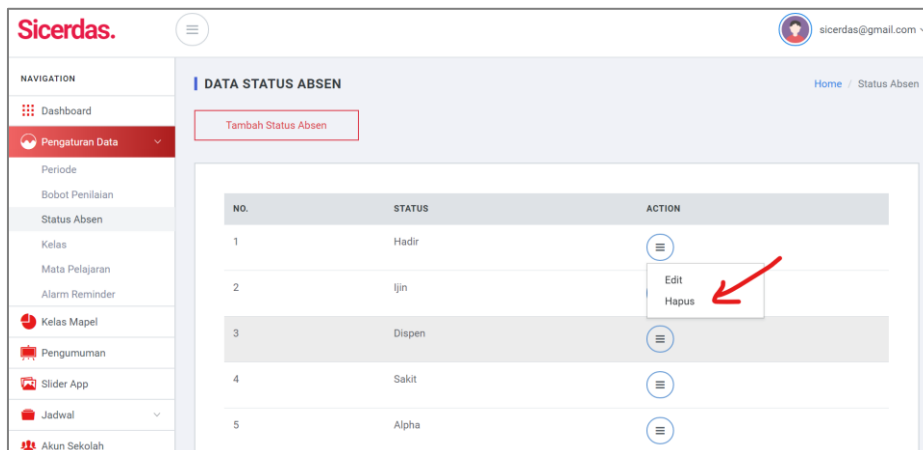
Sicerdas.

sicerdas@gmail.com

NAVIGATION

Dashboard

Pengaturan Data

Periode

Bobot Penilaian

Status Absen

Kelas

Mata Pelajaran

Alarm Reminder

Kelas Mapel

Pengumuman

Slider App

Jadwal

Akun Sekolah

DATA STATUS ABSEN

Home / Status Absen

Tambah Status Absen

| NO. | STATUS | ACTION |
|---|---|---|
| 1 | Hadir | |
| 2 | Ijin | |
| 3 | Dispen | |
| 4 | Sakit | |
| 5 | Alpha | |

Edit

Hapus